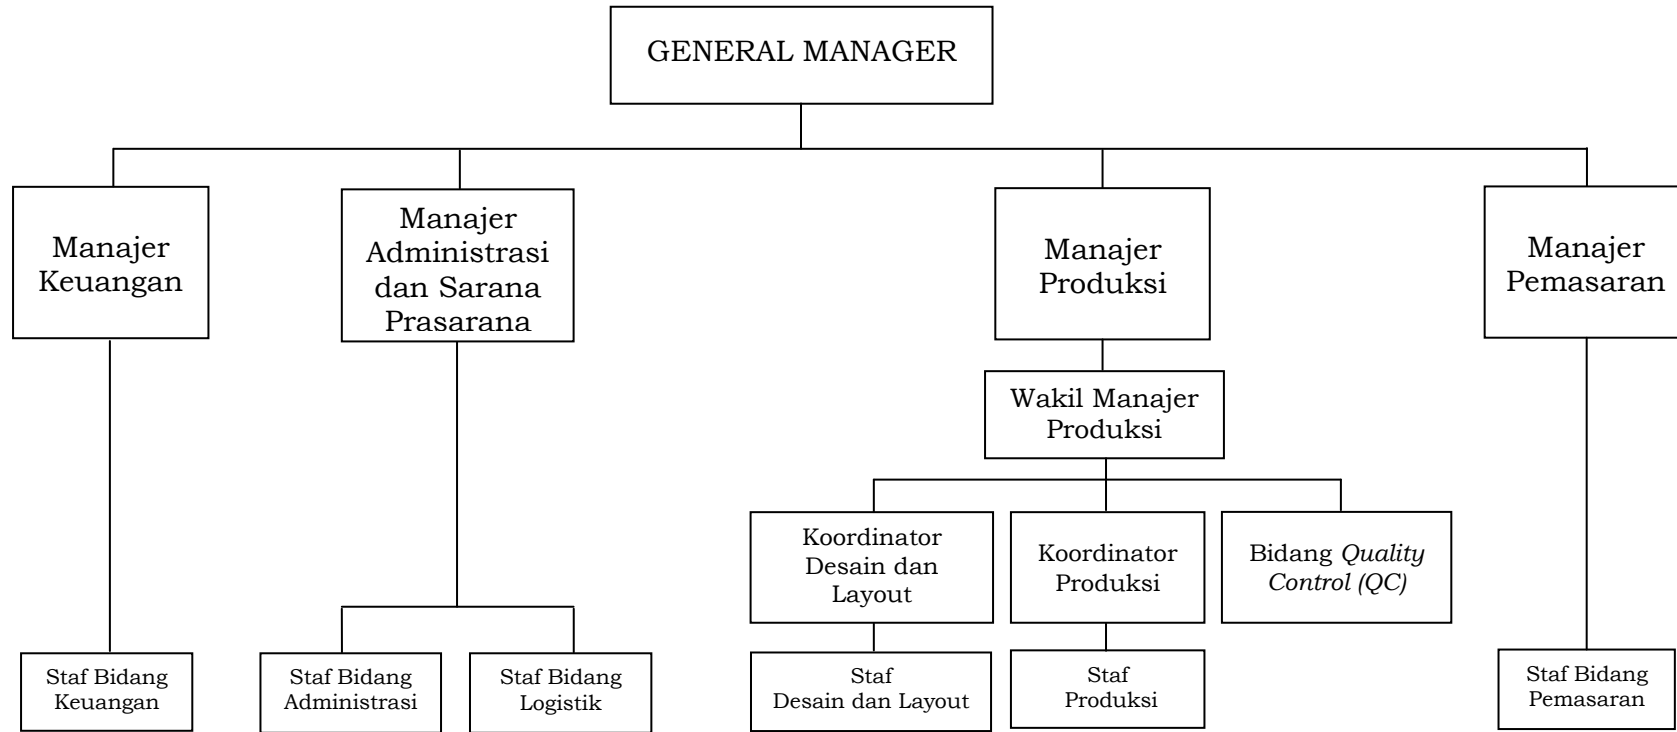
GENERAL MANAGER

Manajer Keuangan

Manajer Administrasi dan Sarana Prasarana

Manajer Produksi

Manajer Pemasaran

Wakil Manajer Produksi

Koordinator Desain dan Layout

Koordinator Produksi

Bidang *Quality Control (QC)*

Staf Bidang Keuangan

Staf Bidang Administrasi

Staf Bidang Logistik

Staf Desain dan Layout

Staf Produksi

Staf Bidang Pemasaran